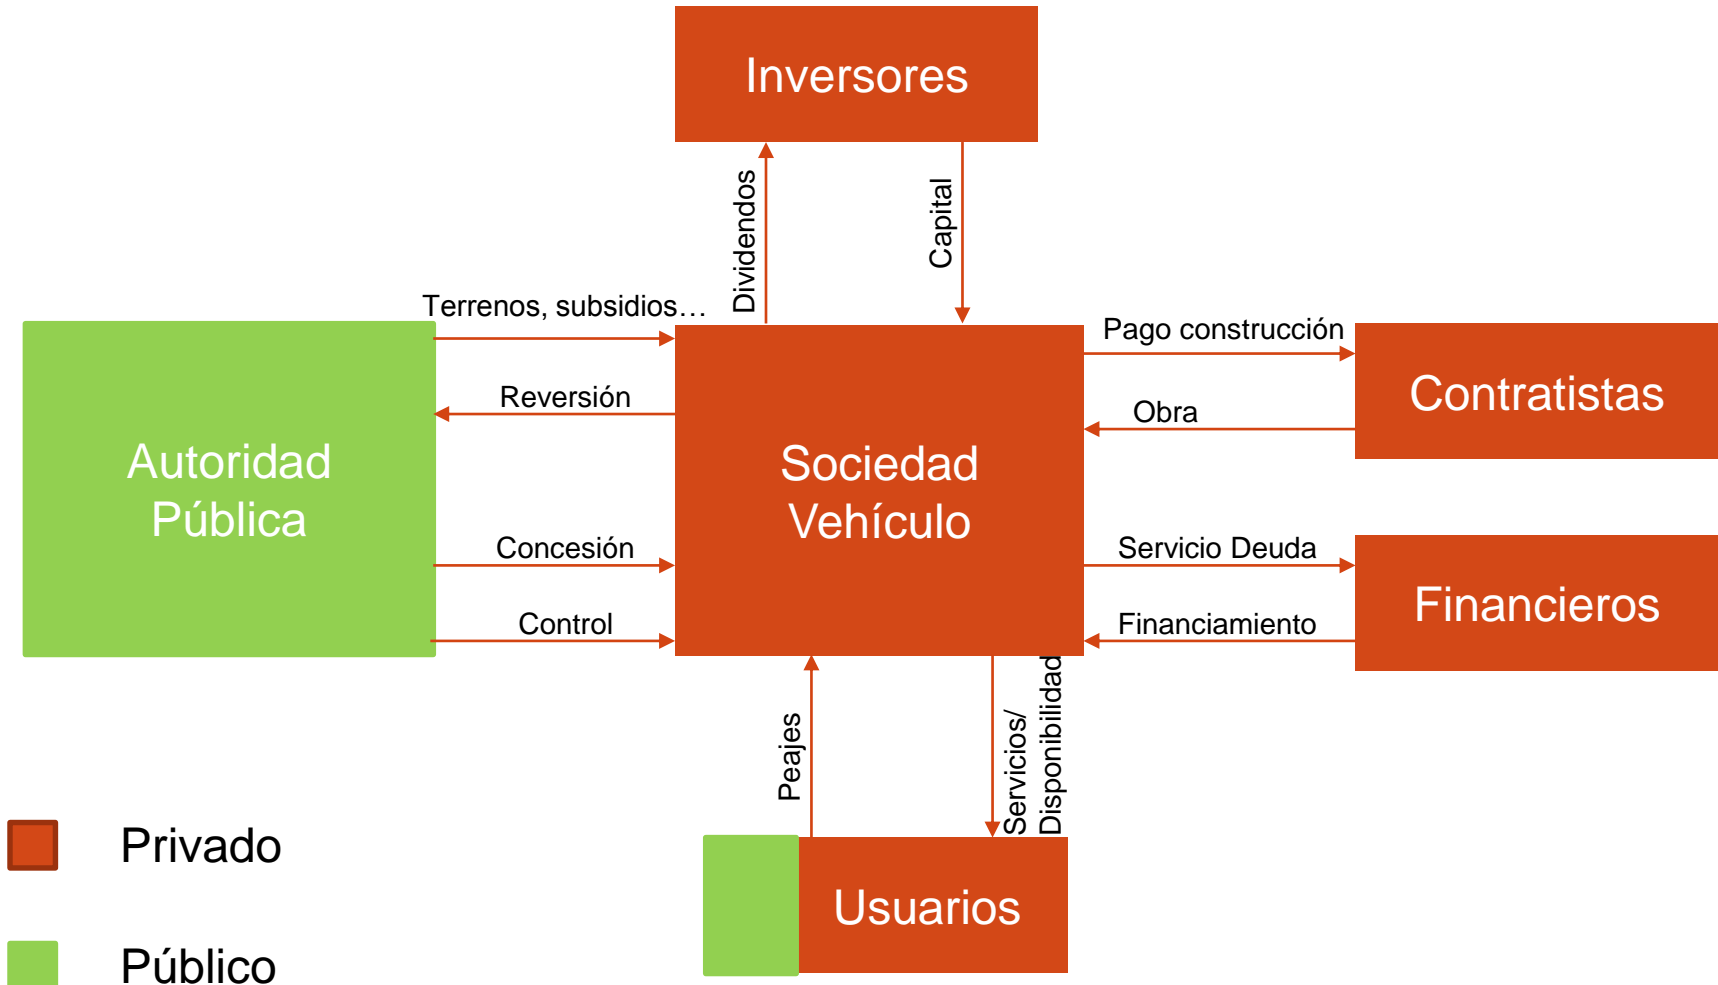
Inversores

Dividendos

Capital

Terrenos, subsidios…

Pago construcción

Autoridad Pública

Reversión

Sociedad Vehículo

Obra

Contratistas

Concesión

Servicio Deuda

Financieros

Control

Financiamiento

Peajes

Servicios/ Disponibilidad

Usuarios

Privado

Público